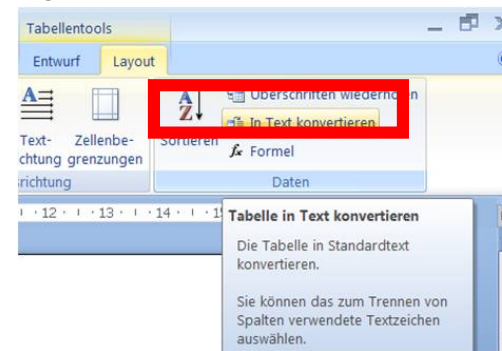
Tabellentools

Entwurf

Layout

Text-
richtung

Zellenbegrenzungen

richtung

A
Z

Sortieren

Überschriften wiederholen

In Text konvertieren

fx Formel

Daten

· 12 · · 13 · · 14 · · 1

Tabelle in Text konvertieren

Die Tabelle in Standardtext konvertieren.

Sie können das zum Trennen von Spalten verwendete Textzeichen auswählen.